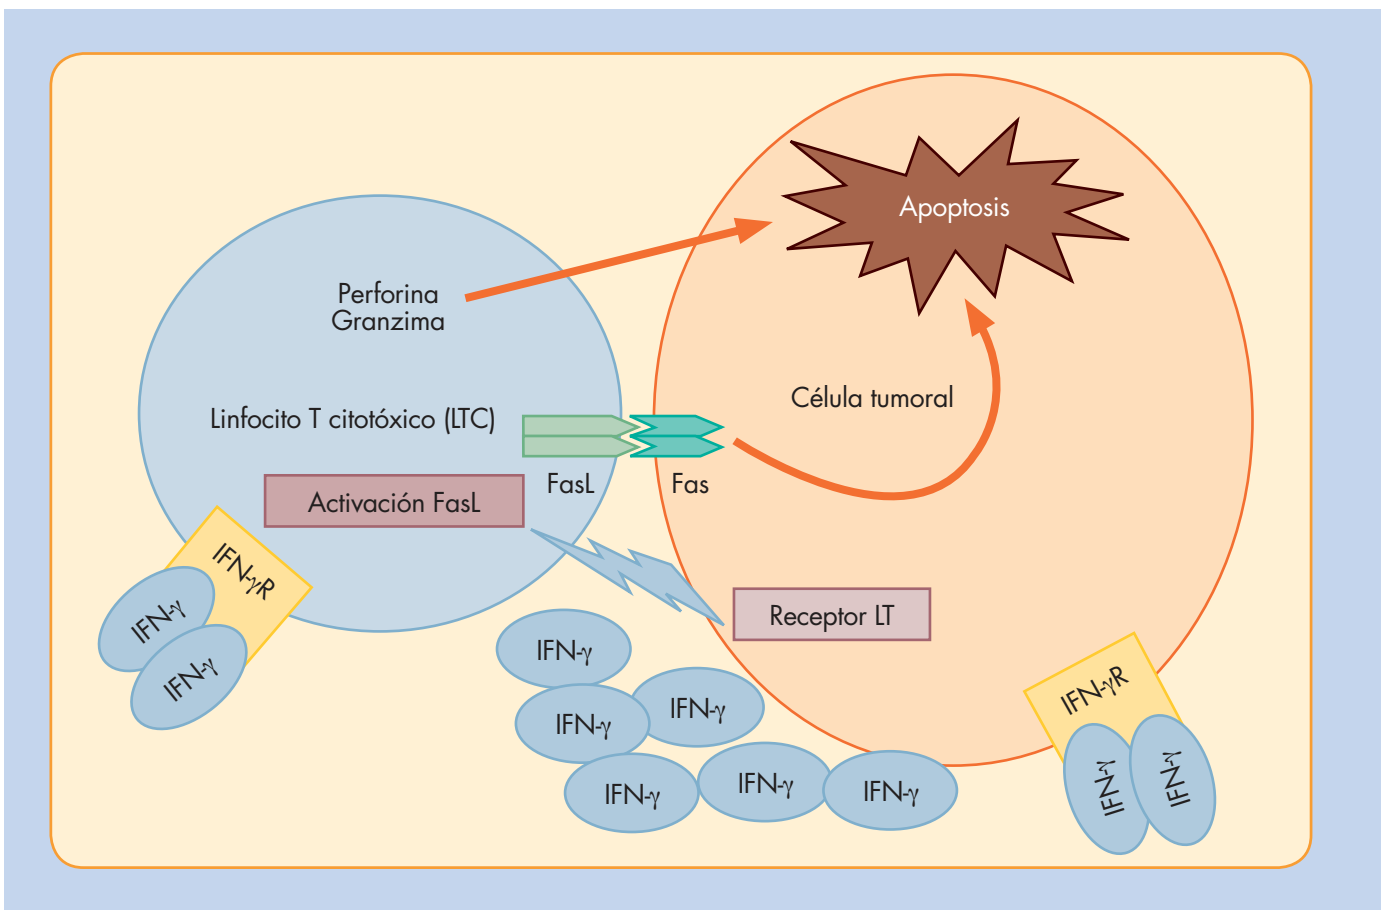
Apoptosis

Perforina
Granzima

Célula tumoral

Linfocito T citotóxico (LTC)

FasL

Fas

Activación FasL

IFN-γR

IFN-γ

IFN-γ

Receptor LT

IFN-γ

IFN-γ

IFN-γ

IFN-γ

IFN-γ

IFN-γ

IFN-γR

IFN-γ

IFN-γ